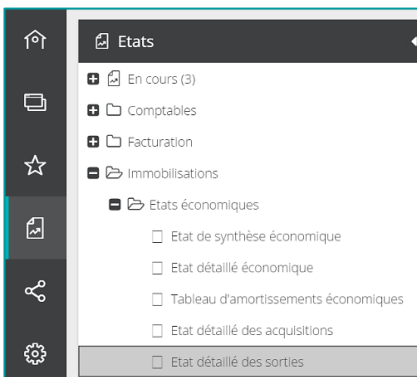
Etats

En cours (3)

Comptables

Facturation

Immobilisations

Etats économiques

Etat de synthèse économique

Etat détaillé économique

Tableau d'amortissements économiques

Etat détaillé des acquisitions

Etat détaillé des sorties